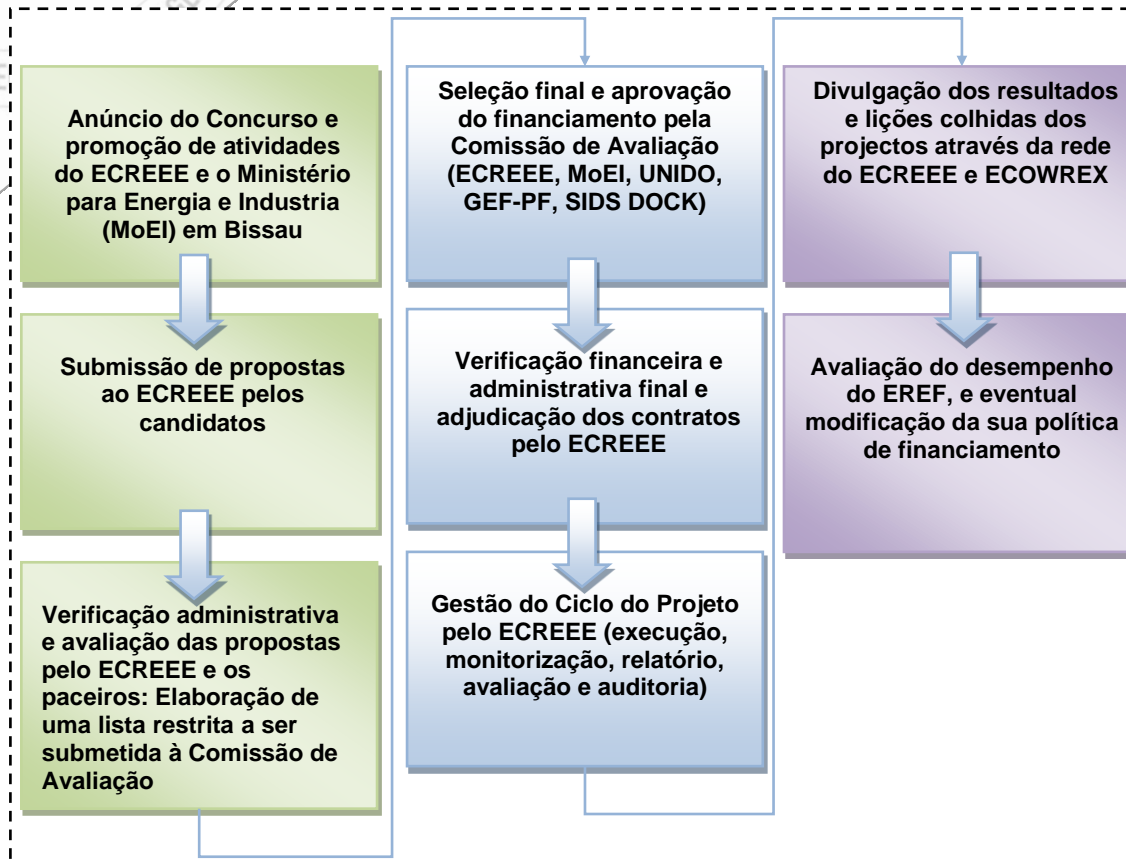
Anúncio do Concurso e promoção de atividades do ECREEE e o Ministério para Energia e Industria (MoEI) em Bissau

Submissão de propostas ao ECREEE pelos candidatos

Verificação administrativa e avaliação das propostas pelo ECREEE e os paceiros: Elaboração de uma lista restrita a ser submetida à Comissão de Avaliação

Seleção final e aprovação do financiamento pela Comissão de Avaliação (ECREEE, MoEI, UNIDO, GEF-PF, SIDS DOCK)

Verificação financeira e administrativa final e adjudicação dos contratos pelo ECREEE

Gestão do Ciclo do Projeto pelo ECREEE (execução, monitorização, relatório, avaliação e auditoria)

Divulgação dos resultados e lições colhidas dos projectos através da rede do ECREEE e ECOWREX

Avaliação do desempenho do EREF, e eventual modificação da sua política de financiamento